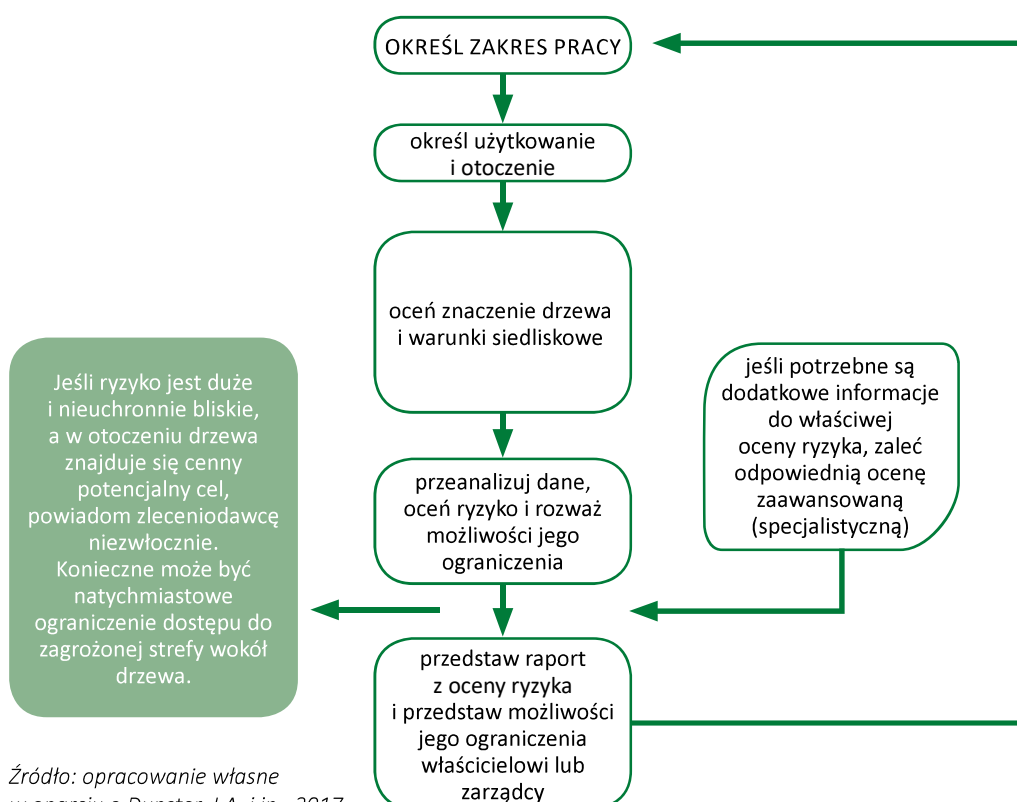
OKREŚL ZAKRES PRACY

określ użytkowanie i otoczenie

oceń znaczenie drzewa i warunki siedliskowe

Jeśli ryzyko jest duże i nieuchronnie bliskie, a w otoczeniu drzewa znajduje się cenny potencjalny cel, powiadom zleceniodawcę niezwłocznie. Konieczne może być natychmiastowe ograniczenie dostępu do zagrożonej strefy wokół drzewa.

jeśli potrzebne są dodatkowe informacje do właściwej oceny ryzyka, zaleć odpowiednią ocenę zaawansowaną (specjalistyczną)

przeanalizuj dane, oceń ryzyko i rozważ możliwości jego ograniczenia

przedstaw raport z oceny ryzyka i przedstaw możliwości jego ograniczenia właścicielowi lub zarządcy

Źródło: opracowanie własne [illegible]